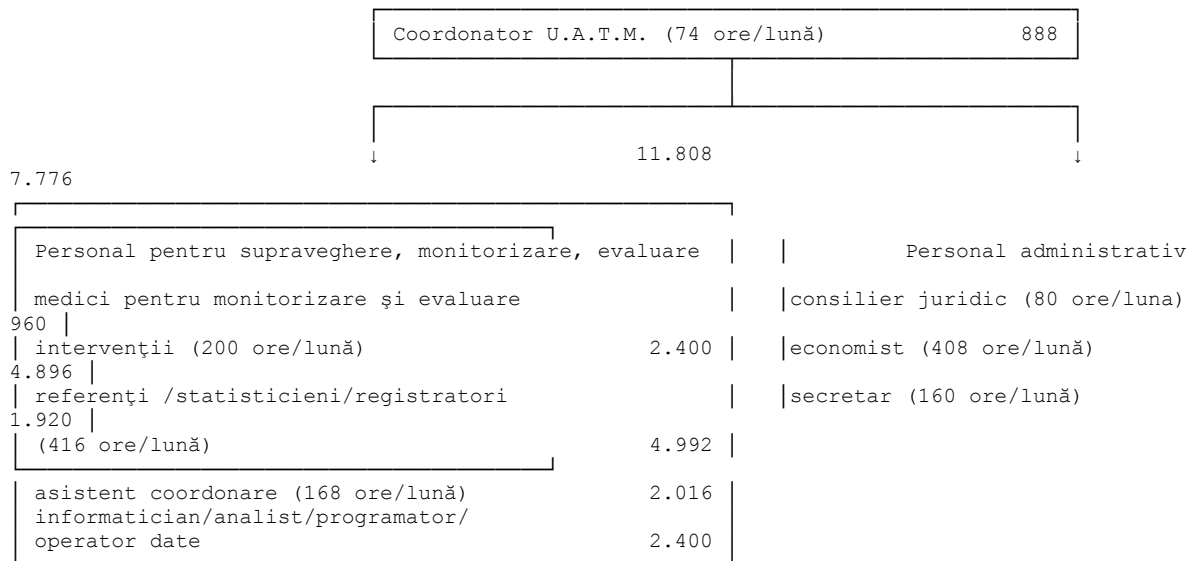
Coordonator U.A.T.M. (74 ore/lună) 888

11.808

7.776

Personal pentru supraveghere, monitorizare, evaluare

medici pentru monitorizare şi evaluare

intervenţii (200 ore/lună) 2.400

referenţi /statisticieni/registratori

(416 ore/lună) 4.992

asistent coordonare (168 ore/lună) 2.016

informatician/analist/programator/

operator date 2.400

Personal administrativ

consilier juridic (80 ore/luna) 960

economist (408 ore/lună) 4.896

secretar (160 ore/lună) 1.920